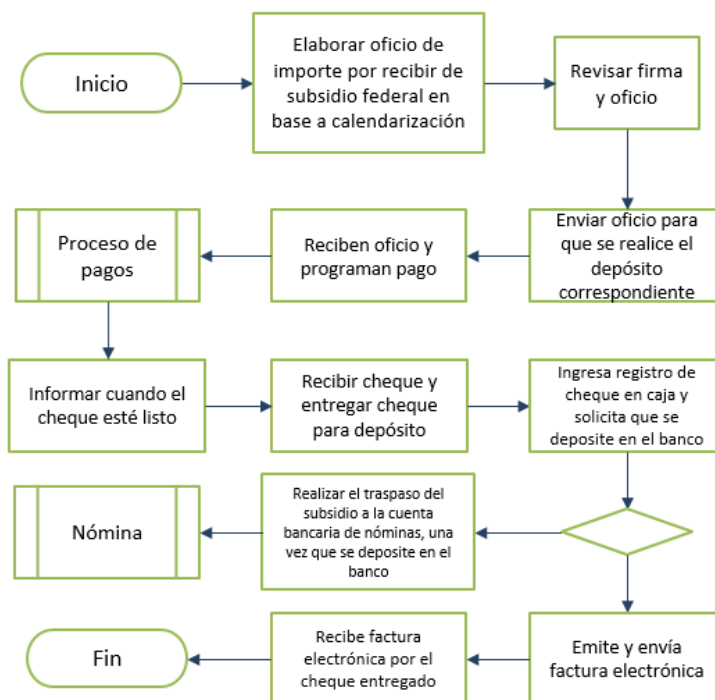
Inicio

Elaborar oficio de importe por recibir de subsidio federal en base a calendarización

Revisar firma y oficio

Enviar oficio para que se realice el depósito correspondiente

Reciben oficio y programan pago

Proceso de pagos

Informar cuando el cheque esté listo

Recibir cheque y entregar cheque para depósito

Ingresa registro de cheque en caja y solicita que se deposite en el banco

Realizar el traspaso del subsidio a la cuenta bancaria de nóminas, una vez que se deposite en el banco

Nómina

Emite y envía factura electrónica

Recibe factura electrónica por el cheque entregado

Fin